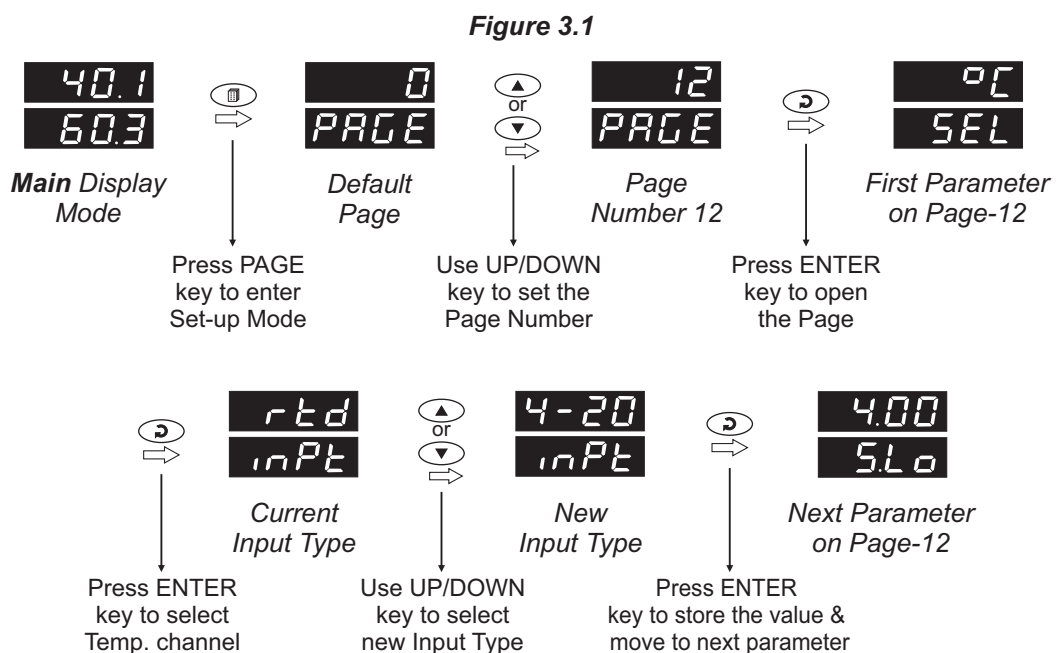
Figure 3.1

40.1
60.3

Main Display Mode

Press PAGE key to enter Set-up Mode

0
PAGE

Default Page

or

Use UP/DOWN key to set the Page Number

12
PAGE

Page Number 12

Press ENTER key to open the Page

°C
SEL

First Parameter on Page-12

Press ENTER key to select Temp. channel

rtd
inPt

Current Input Type

or

Use UP/DOWN key to select new Input Type

4-20
inPt

New Input Type

Press ENTER key to store the value & move to next parameter

4.00
S.Lo

Next Parameter on Page-12